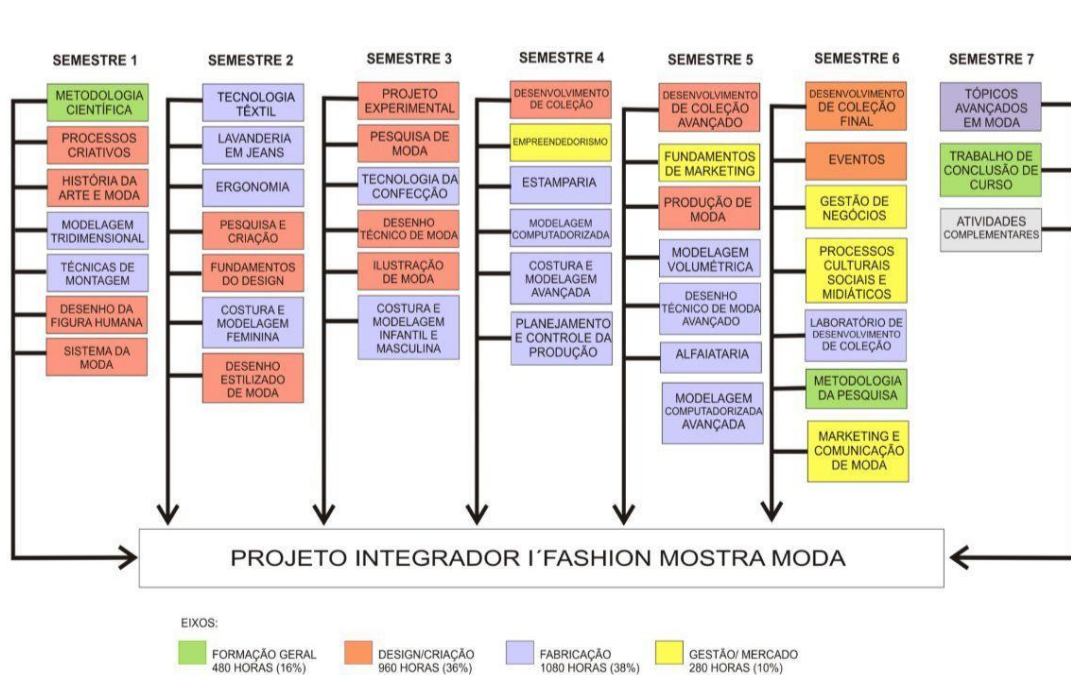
SEMESTRE 1
METODOLOGIA CIENTÍFICA
PROCESSOS CRIATIVOS
HISTÓRIA DA ARTE E MODA
MODELAGEM TRIDIMENSIONAL
TÉCNICAS DE MONTAGEM
DESENHO DA FIGURA HUMANA
SISTEMA DA MODA

SEMESTRE 2
TECNOLOGIA TÊXTIL
LAVANDERIA EM JEANS
ERGONOMIA
PESQUISA E CRIAÇÃO
FUNDAMENTOS DO DESIGN
COSTURA E MODELAGEM FEMININA
DESENHO ESTILIZADO DE MODA

SEMESTRE 3
PROJETO EXPERIMENTAL
PESQUISA DE MODA
TECNOLOGIA DA CONFECÇÃO
DESENHO TÉCNICO DE MODA
ILUSTRAÇÃO DE MODA
COSTURA E MODELAGEM INFANTIL E MASCULINA

SEMESTRE 4
DESENVOLVIMENTO DE COLEÇÃO
EMPREENDEDORISMO
ESTAMPARIA
MODELAGEM COMPUTADORIZADA
COSTURA E MODELAGEM AVANÇADA
PLANEJAMENTO E CONTROLE DA PRODUÇÃO

SEMESTRE 5
DESENVOLVIMENTO DE COLEÇÃO AVANÇADO
FUNDAMENTOS DE MARKETING
PRODUÇÃO DE MODA
MODELAGEM VOLUMÉTRICA
DESENHO TÉCNICO DE MODA AVANÇADO
ALFAIATARIA
MODELAGEM COMPUTADORIZADA AVANÇADA

SEMESTRE 6
DESENVOLVIMENTO DE COLEÇÃO FINAL
EVENTOS
GESTÃO DE NEGÓCIOS
PROCESSOS CULTURAIS SOCIAIS E MIDIÁTICOS
LABORATÓRIO DE DESENVOLVIMENTO DE COLEÇÃO
METODOLOGIA DA PESQUISA
MARKETING E COMUNICAÇÃO DE MODA

SEMESTRE 7
TÓPICOS AVANÇADOS EM MODA
TRABALHO DE CONCLUSÃO DE CURSO
ATIVIDADES COMPLEMENTARES

PROJETO INTEGRADOR I´FASHION MOSTRA MODA

EIXOS:
FORMAÇÃO GERAL 480 HORAS (16%)
DESIGN/CRIAÇÃO 960 HORAS (36%)
FABRICAÇÃO 1080 HORAS (38%)
GESTÃO/ MERCADO 280 HORAS (10%)